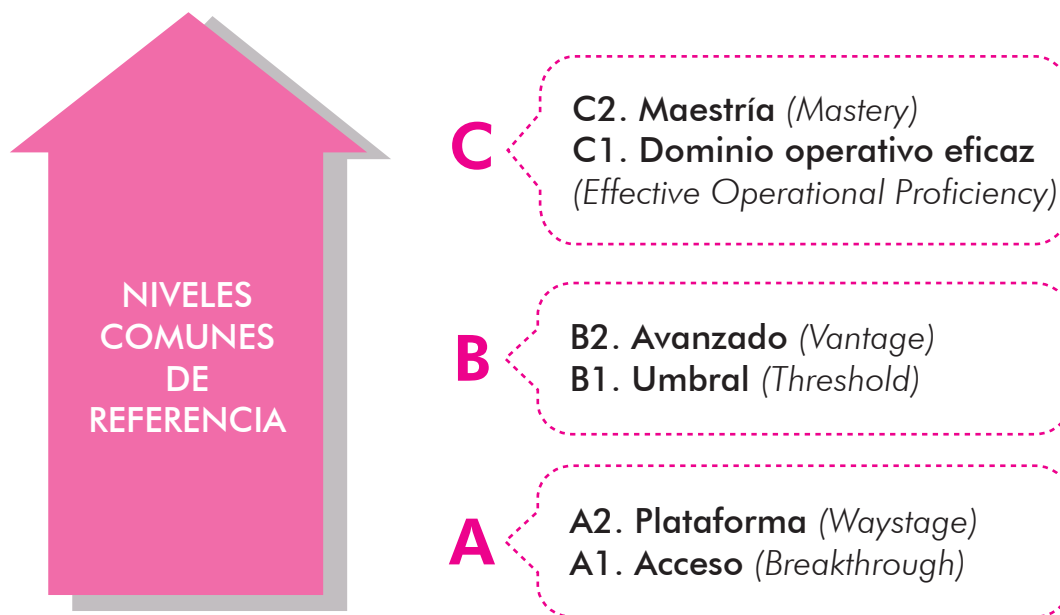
NIVELES COMUNES DE REFERENCIA

C

C2. Maestría (Mastery)
C1. Dominio operativo eficaz (Effective Operational Proficiency)

B

B2. Avanzado (Vantage)
B1. Umbral (Threshold)

A

A2. Plataforma (Waystage)
A1. Acceso (Breakthrough)